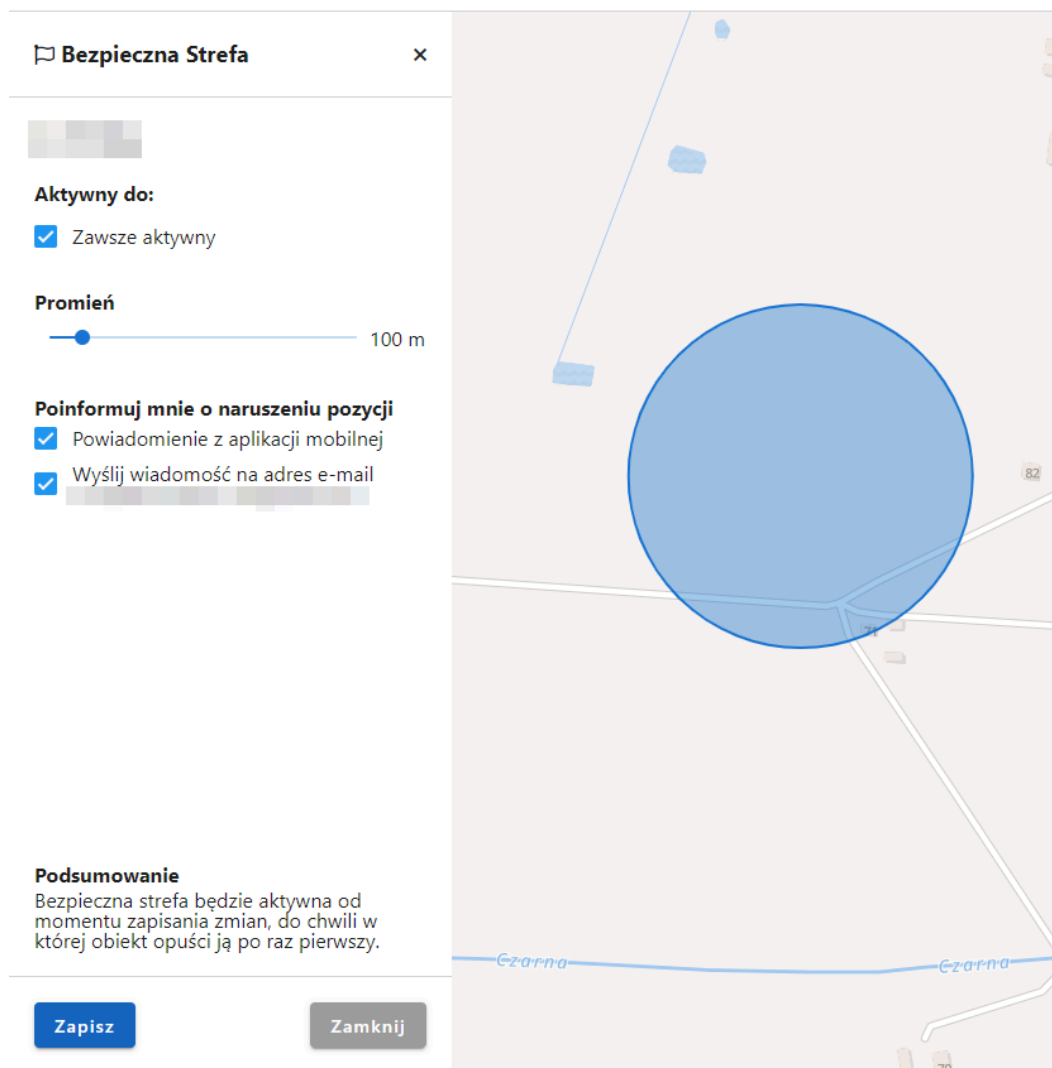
Bezpieczna Strefa ×

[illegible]

Aktywny do:
Zawsze aktywny

Promień
100 m

Poinformuj mnie o naruszeniu pozycji
Powiadomienie z aplikacji mobilnej
Wyślij wiadomość na adres e-mail
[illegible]

Podsumowanie
Bezpieczna strefa będzie aktywna od momentu zapisania zmian, do chwili w której obiekt opuści ją po raz pierwszy.

Zapisz
Zamknij

82
74
70
Czarna
Czarna